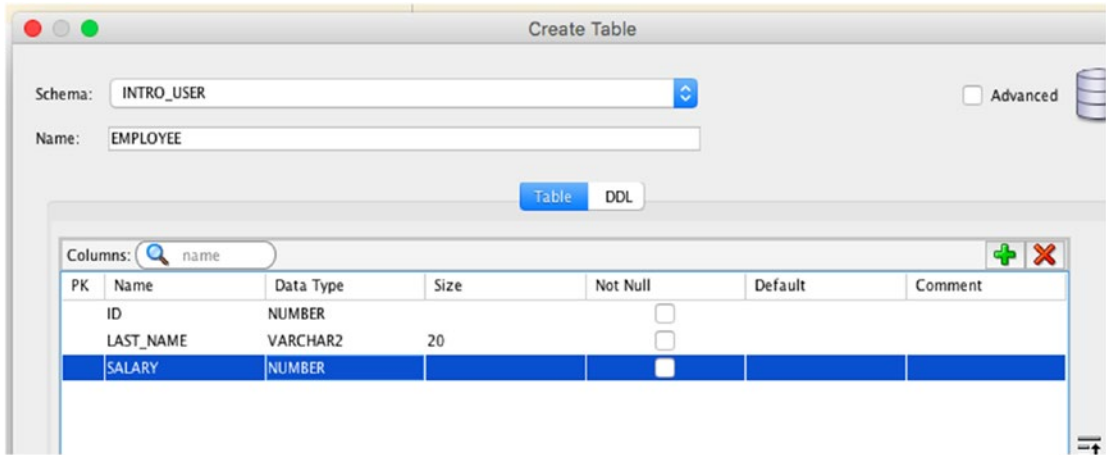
Create Table

Schema: INTRO_USER

Advanced

Name: EMPLOYEE

Table DDL

Columns: name

| PK | Name | Data Type | Size | Not Null | Default | Comment |
|---|---|---|---|---|---|---|
| | ID | NUMBER | | | | |
| | LAST_NAME | VARCHAR2 | 20 | | | |
| | SALARY | NUMBER | | | | |